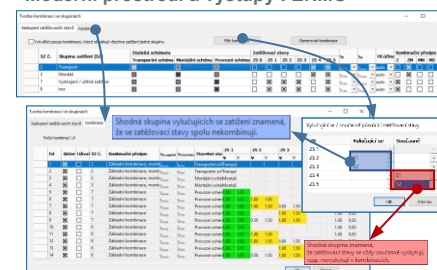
Tvorba kombinací ve skupinách

Nastavení zatěžovacích stavů

Filtr kombinací

Generovat kombinace

Statistická schémata

Zatěžovací stavy

Skupina zatížení (G)

Transport

Montáž

Vydlažení / užitné zatížení

Vítr

Shodná skupina vylučujících se zatížení znamená, že se zatěžovací stavy spolu nekombinují.

Tvorba kombinací ve skupinách

Nastavení zatěžovacích stavů

Kombinace

Počet kombinací: 34

Základní kombinace

Provozní schéma

Transportní stav

Montážní schéma

Vylučující se / současně působící zatěžovací stavy

Vylučující se

Současné

OK

Storno

Shodná skupina znamená, že zatěžovací stavy se vždy současně vyskytují, např. nerozdělují v kombinacích.